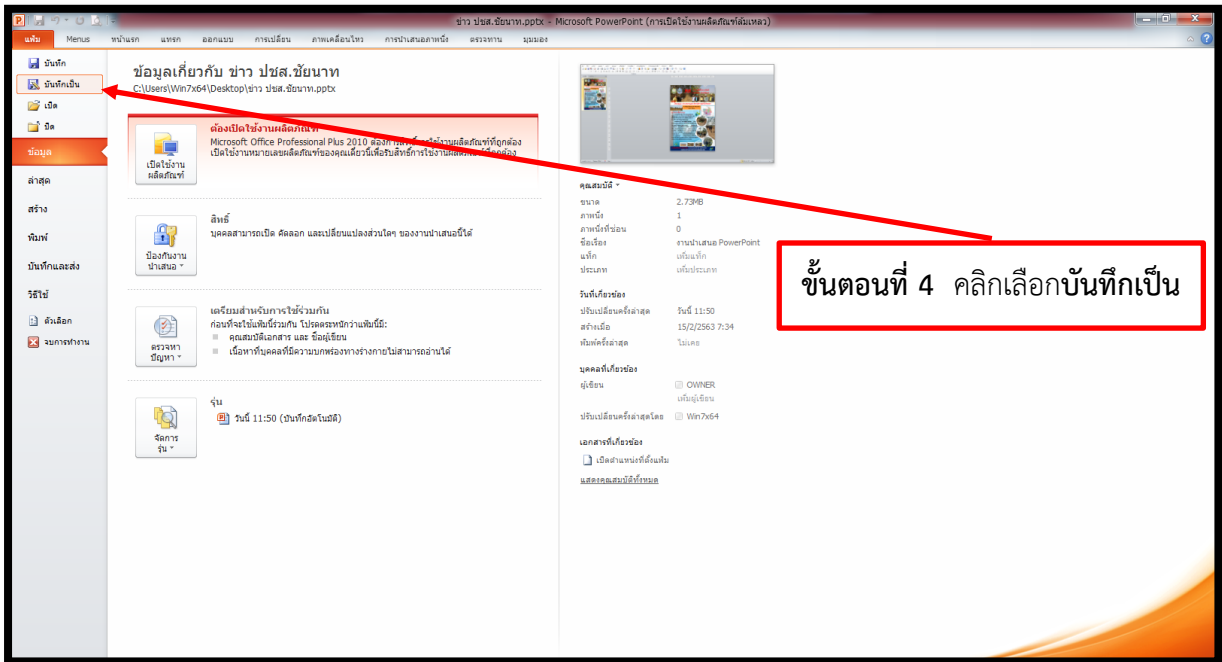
ข่าว ปชส.ชัยนาท.pptx - Microsoft PowerPoint (การเปิดใช้งานผลิตภัณฑ์ล้มเหลว)

แฟ้ม Menus หน้าแรก แทรก ออกแบบ การเปลี่ยน ภาพเคลื่อนไหว การนำเสนอภาพนิ่ง ตรวจทาน มุมมอง

บันทึก
บันทึกเป็น
เปิด
ปิด
ข้อมูล
ล่าสุด
สร้าง
พิมพ์
บันทึกและส่ง
วิธีใช้
ตัวเลือก
จบการทำงาน

ข้อมูลเกี่ยวกับ ข่าว ปชส.ชัยนาท
C:\Users\Win7x64\Desktop\ข่าว ปชส.ชัยนาท.pptx

ต้องเปิดใช้งานผลิตภัณฑ์
Microsoft Office Professional Plus 2010 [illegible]
เปิดใช้งานหมายเลขผลิตภัณฑ์ของคุณเดี๋ยวนี้เพื่อรับสิทธิ์การใช้งาน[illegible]
เปิดใช้งาน ผลิตภัณฑ์

สิทธิ์
บุคคลสามารถเปิด คัดลอก และเปลี่ยนแปลงส่วนใดๆ ของงานนำเสนอนี้ได้
ป้องกันงานนำเสนอ

เตรียมสำหรับการใช้ร่วมกัน
ก่อนที่จะใช้แฟ้มนี้ร่วมกัน โปรดตระหนักว่าแฟ้มมี:
คุณสมบัติเอกสาร และ ชื่อผู้เขียน
เนื้อหาที่บุคคลที่มีความบกพร่องทางร่างกายไม่สามารถอ่านได้
ตรวจหาปัญหา

รุ่น
วันนี้ 11:50 (บันทึกอัตโนมัติ)
จัดการรุ่น

คุณสมบัติ
ขนาด 2.73MB
ภาพนิ่ง 1
ภาพนิ่งที่ซ่อน 0
ชื่อเรื่อง งานนำเสนอ PowerPoint
แท็ก เพิ่มแท็ก
ประเภท เพิ่มประเภท

วันที่เกี่ยวข้อง
ปรับเปลี่ยนครั้งล่าสุด วันนี้ 11:50
สร้างเมื่อ 15/2/2563 7:34
พิมพ์ครั้งล่าสุด ไม่เคย

บุคคลที่เกี่ยวข้อง
ผู้เขียน OWNER
เพิ่มผู้เขียน
ปรับเปลี่ยนครั้งล่าสุดโดย Win7x64

เอกสารที่เกี่ยวข้อง
เปิดตำแหน่งที่ตั้งแฟ้ม
แสดงคุณสมบัติทั้งหมด

ขั้นตอนที่ 4 คลิกเลือกบันทึกเป็น